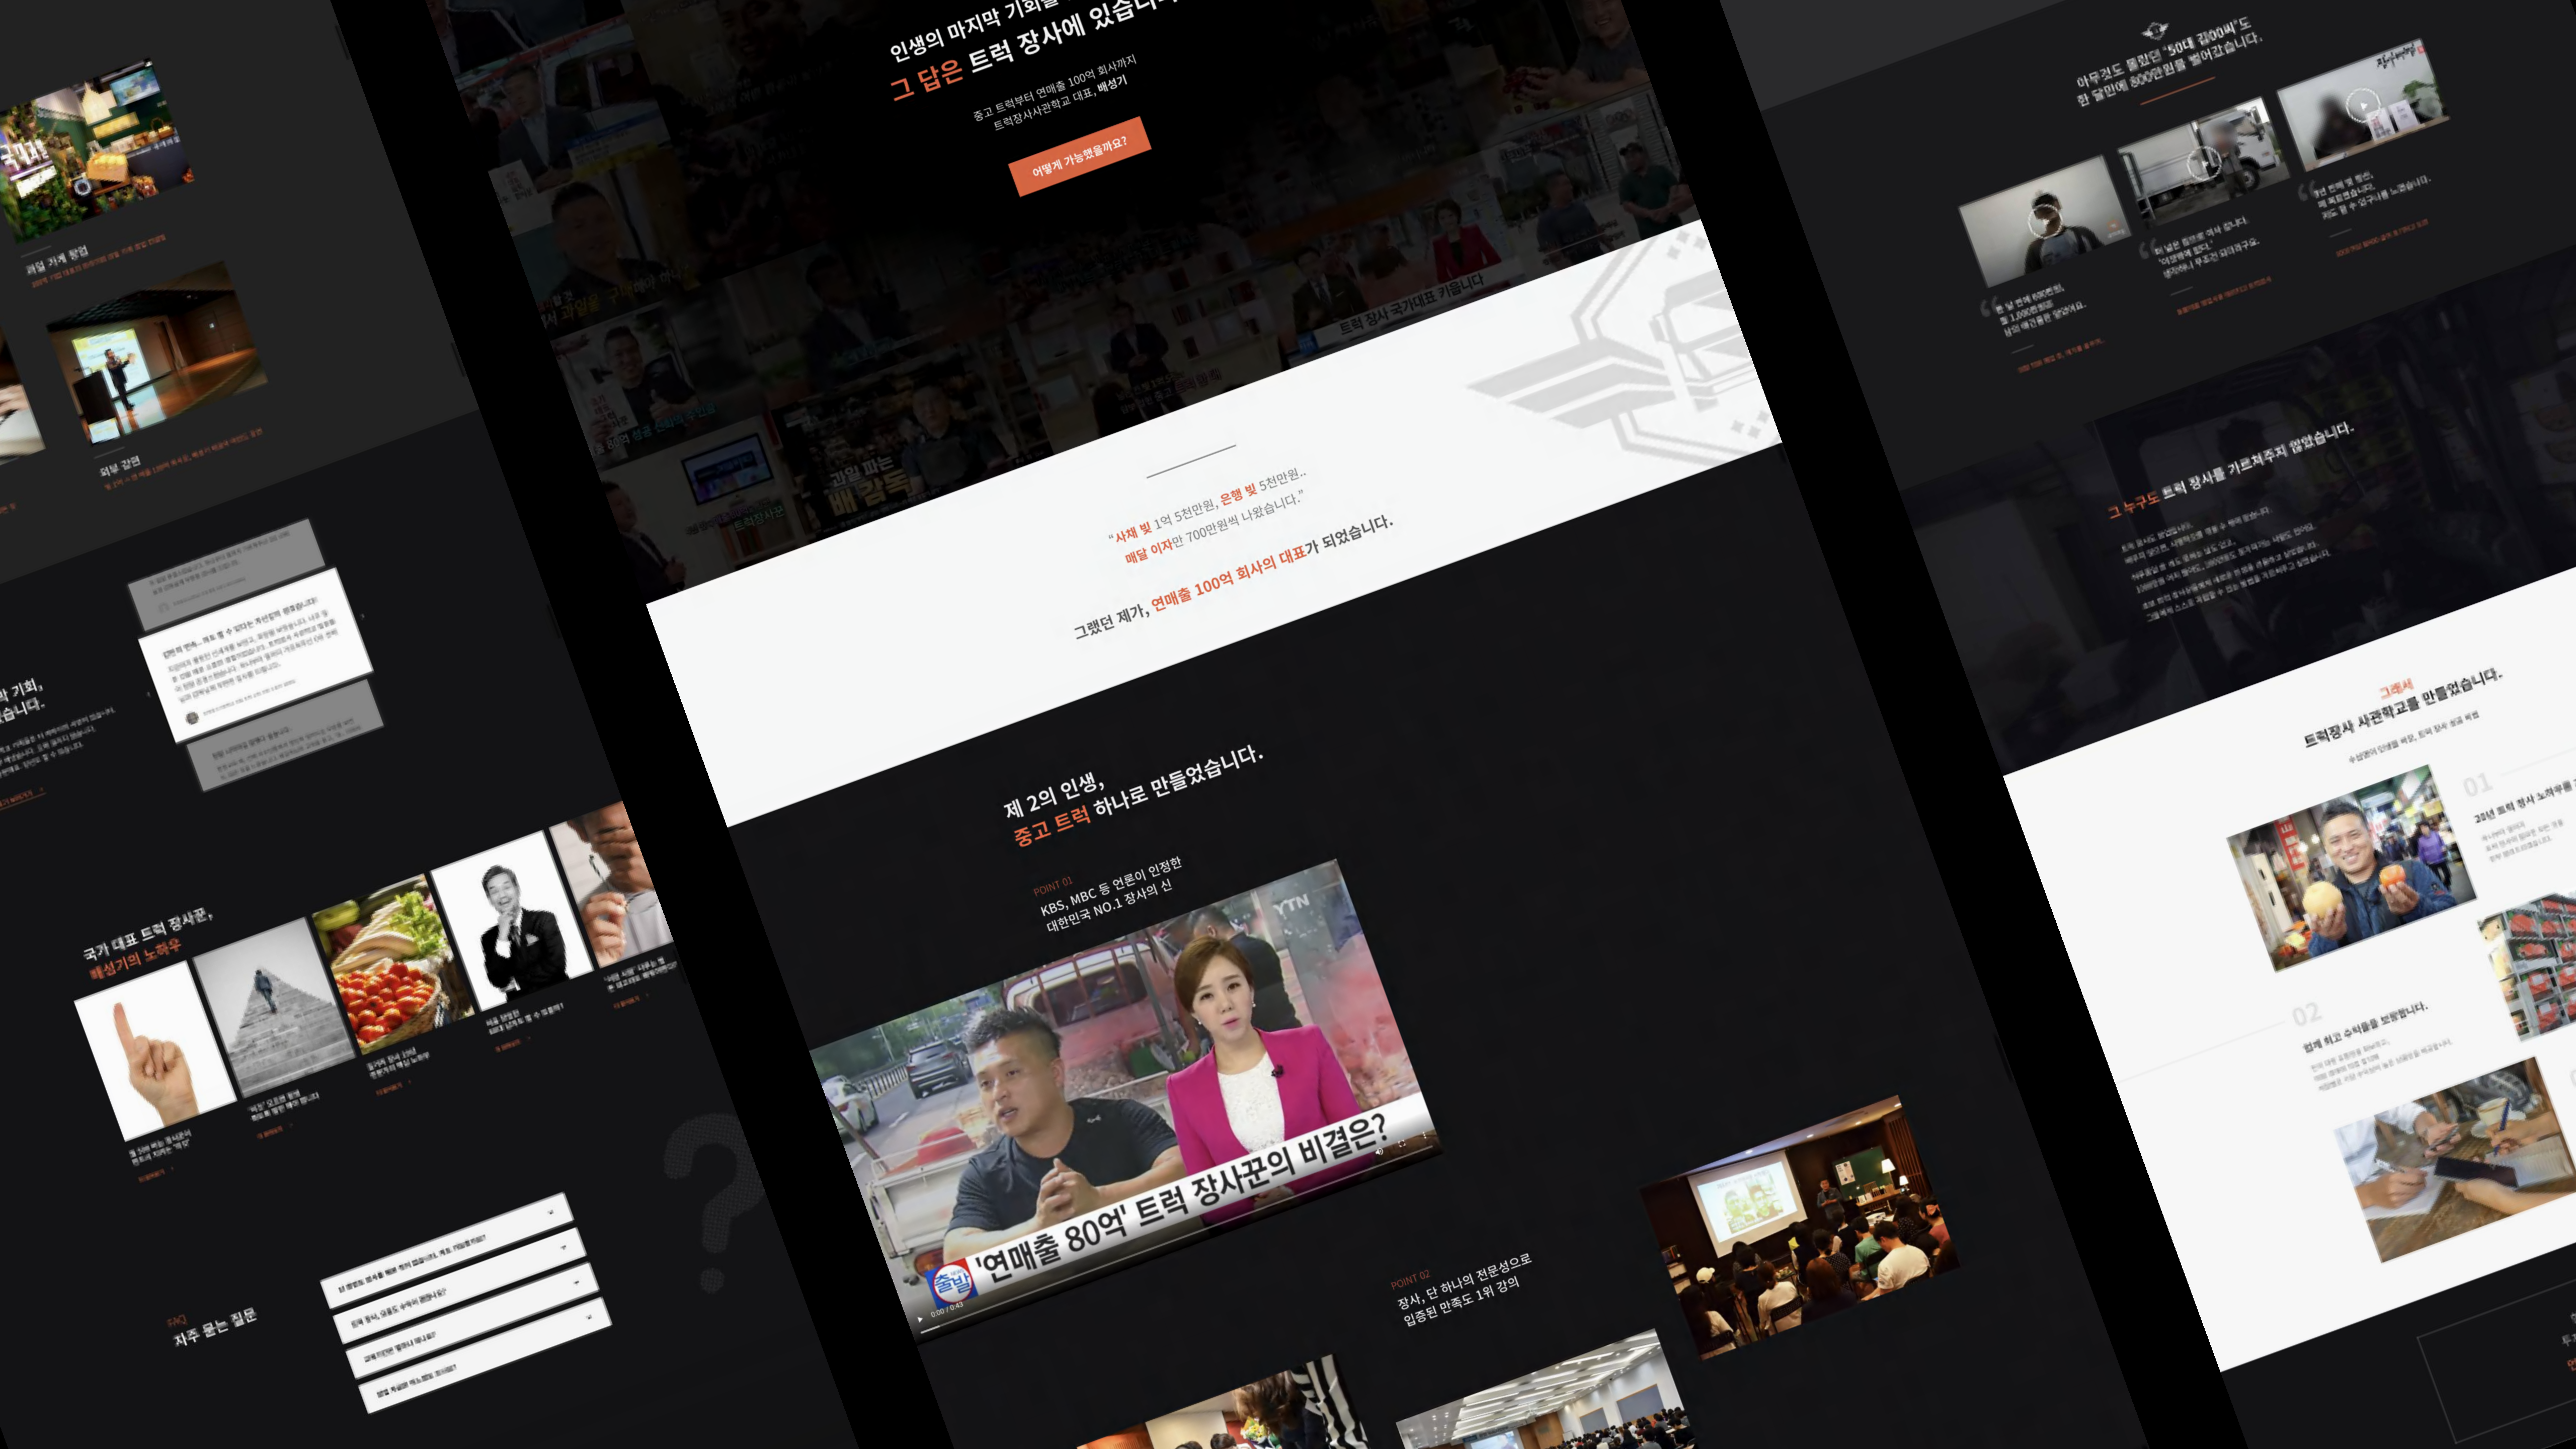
인생의 마지막 기회를
그 답은 트럭 장사에 있습니다

중고 트럭부터 연매출 100억 회사까지
트럭장사사관학교 대표, 배성기

어떻게 가능했을까요?

트럭 장사 국가대표 키웁니다

"사채 빚 1억 5천만원, 은행 빚 5천만원..
매달 이자만 700만원씩 나왔습니다."

그랬던 제가, 연매출 100억 회사의 대표가 되었습니다.

제 2의 인생,
중고 트럭 하나로 만들었습니다.

POINT 01
KBS, MBC 등 언론이 인정한
대한민국 NO.1 장사의 신

YTN

'연매출 80억' 트럭 장사꾼의 비결은?

출발

POINT 02
장사, 단 하나의 전문성으로
입증된 만족도 1위 강의

과일 가게 창업

외부 강연

국가 대표 트럭 장사꾼,
배성기의 노하우

FAQ
자주 묻는 질문

아무것도 몰랐던 '50대 김00씨'도
한 달만에 800만원을 벌어갔습니다.

그 누구도 트럭 장사를 가르쳐주지 않았습니다.

그래서
트럭장사 사관학교를 만들었습니다.

01
20년 트럭 장사 노하우를

02
함께 하고 수익률을 보장합니다.